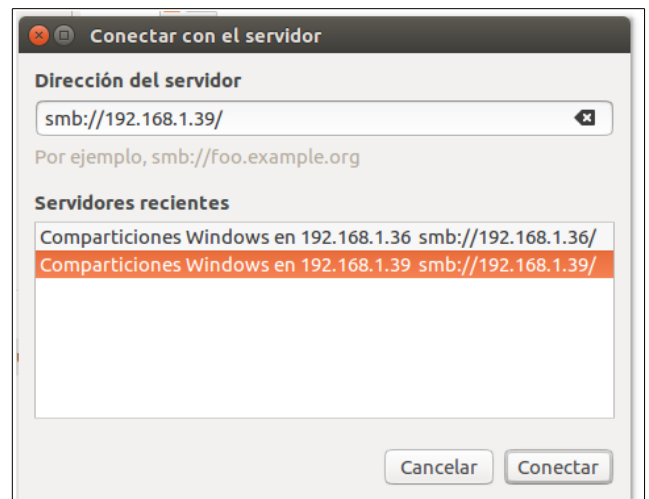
Conectar con el servidor

Dirección del servidor

smb://192.168.1.39/

Por ejemplo, smb://foo.example.org

Servidores recientes

Comparticiones Windows en 192.168.1.36 smb://192.168.1.36/
Comparticiones Windows en 192.168.1.39 smb://192.168.1.39/

Cancelar Conectar